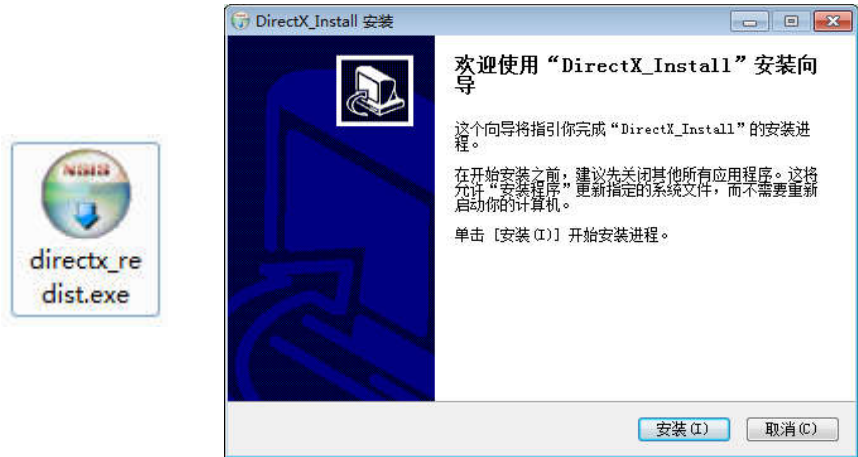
NSIS

directx_redist.exe

DirectX_Install 安装

欢迎使用“DirectX_Install”安装向导

这个向导将指引你完成“DirectX_Install”的安装进程。

在开始安装之前，建议先关闭其他所有应用程序。这将允许“安装程序”更新指定的系统文件，而不需要重新启动你的计算机。

单击 [安装(I)] 开始安装进程。

安装(I)

取消(C)